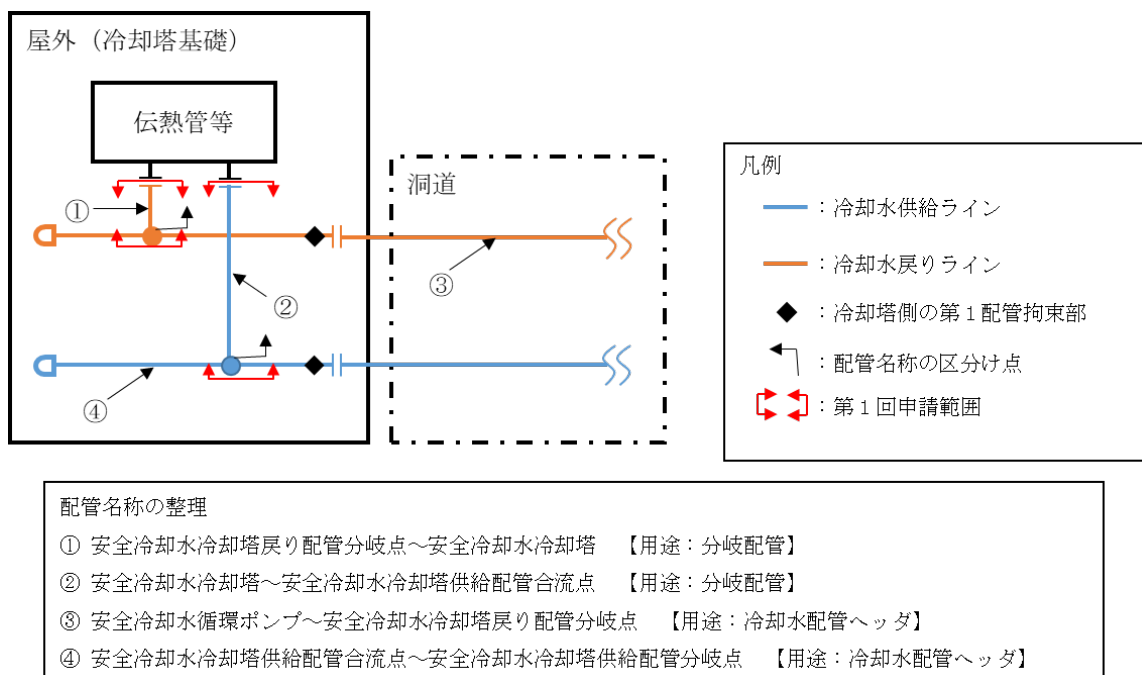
屋外（冷却塔基礎）

伝熱管等

①

②

③

④

洞道

凡例

：冷却水供給ライン

：冷却水戻りライン

：冷却塔側の第１配管拘束部

：配管名称の区分け点

：第１回申請範囲

配管名称の整理

① 安全冷却水冷却塔戻り配管分岐点～安全冷却水冷却塔 【用途：分岐配管】

② 安全冷却水冷却塔～安全冷却水冷却塔供給配管合流点 【用途：分岐配管】

③ 安全冷却水循環ポンプ～安全冷却水冷却塔戻り配管分岐点 【用途：冷却水配管ヘッダ】

④ 安全冷却水冷却塔供給配管合流点～安全冷却水冷却塔供給配管分岐点 【用途：冷却水配管ヘッダ】